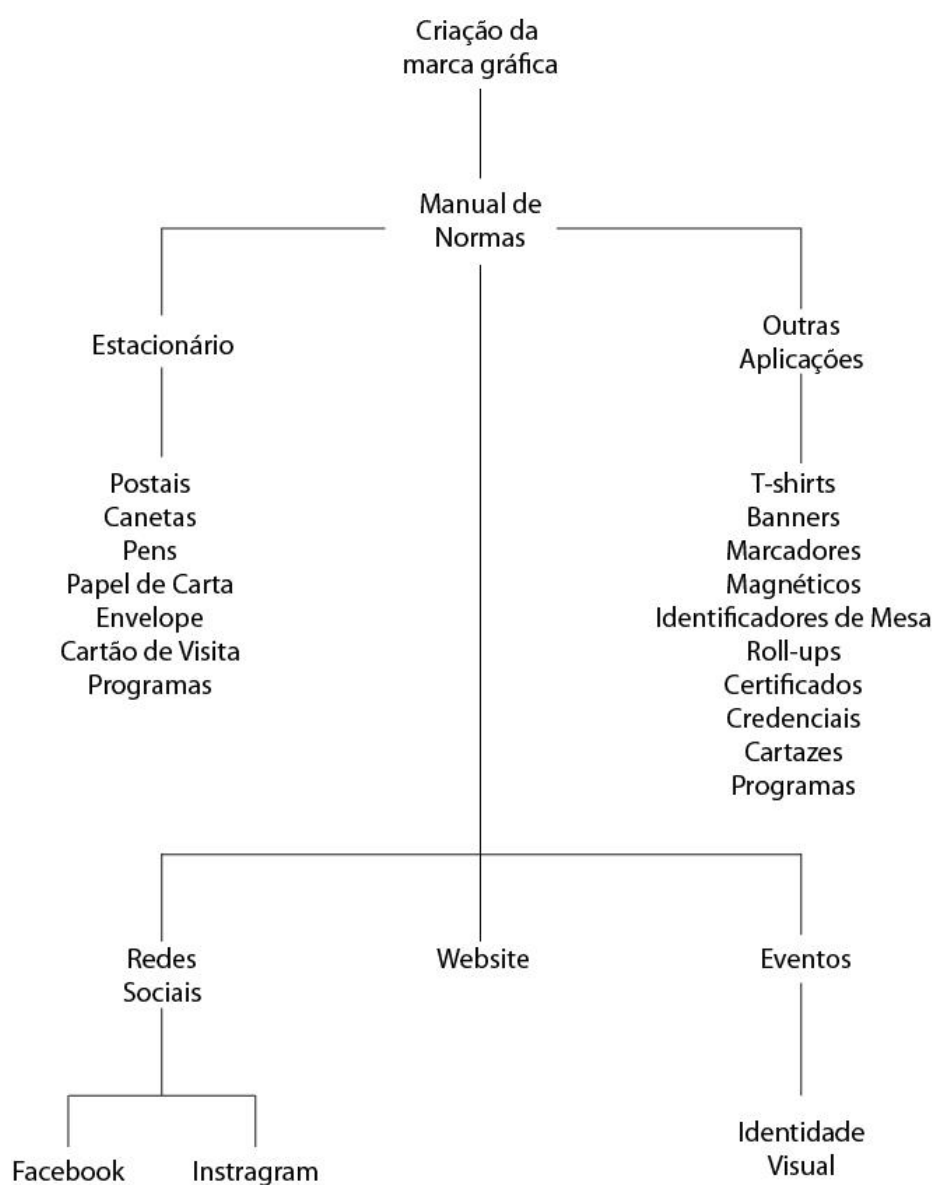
Criação da marca gráfica

Manual de Normas

Estacionário

Outras Aplicações

Postais
Canetas
Pens
Papel de Carta
Envelope
Cartão de Visita
Programas

T-shirts
Banners
Marcadores
Magnéticos
Identificadores de Mesa
Roll-ups
Certificados
Credenciais
Cartazes
Programas

Redes Sociais

Website

Eventos

Facebook

Instragram

Identidade Visual